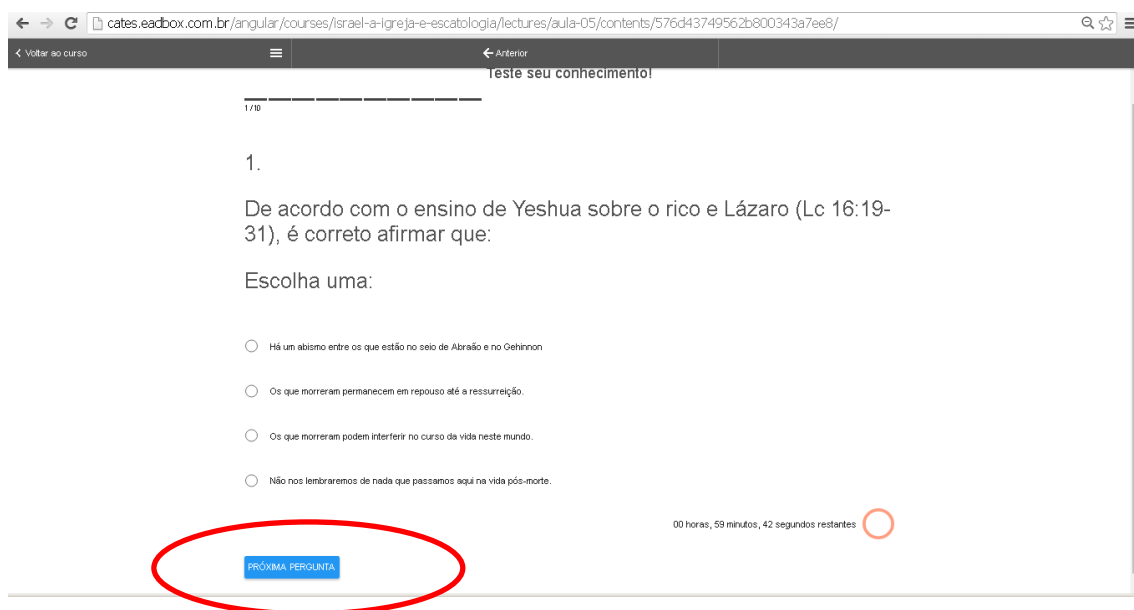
cates.eadbox.com.br/angular/courses/israel-a-igreja-e-escatologia/lectures/aula-05/contents/576d43749562b800343a7ee8/

Voltar ao curso

Anterior

Teste seu conhecimento!

1/10

1.

De acordo com o ensino de Yeshua sobre o rico e Lázaro (Lc 16:19-31), é correto afirmar que:

Escolha uma:

Há um abismo entre os que estão no seio de Abraão e no Gehinnon

Os que morreram permanecem em repouso até a ressurreição.

Os que morreram podem interferir no curso da vida neste mundo.

Não nos lembraremos de nada que passamos aqui na vida pós-morte.

00 horas, 59 minutos, 42 segundos restantes

PRÓXIMA PERGUNTA